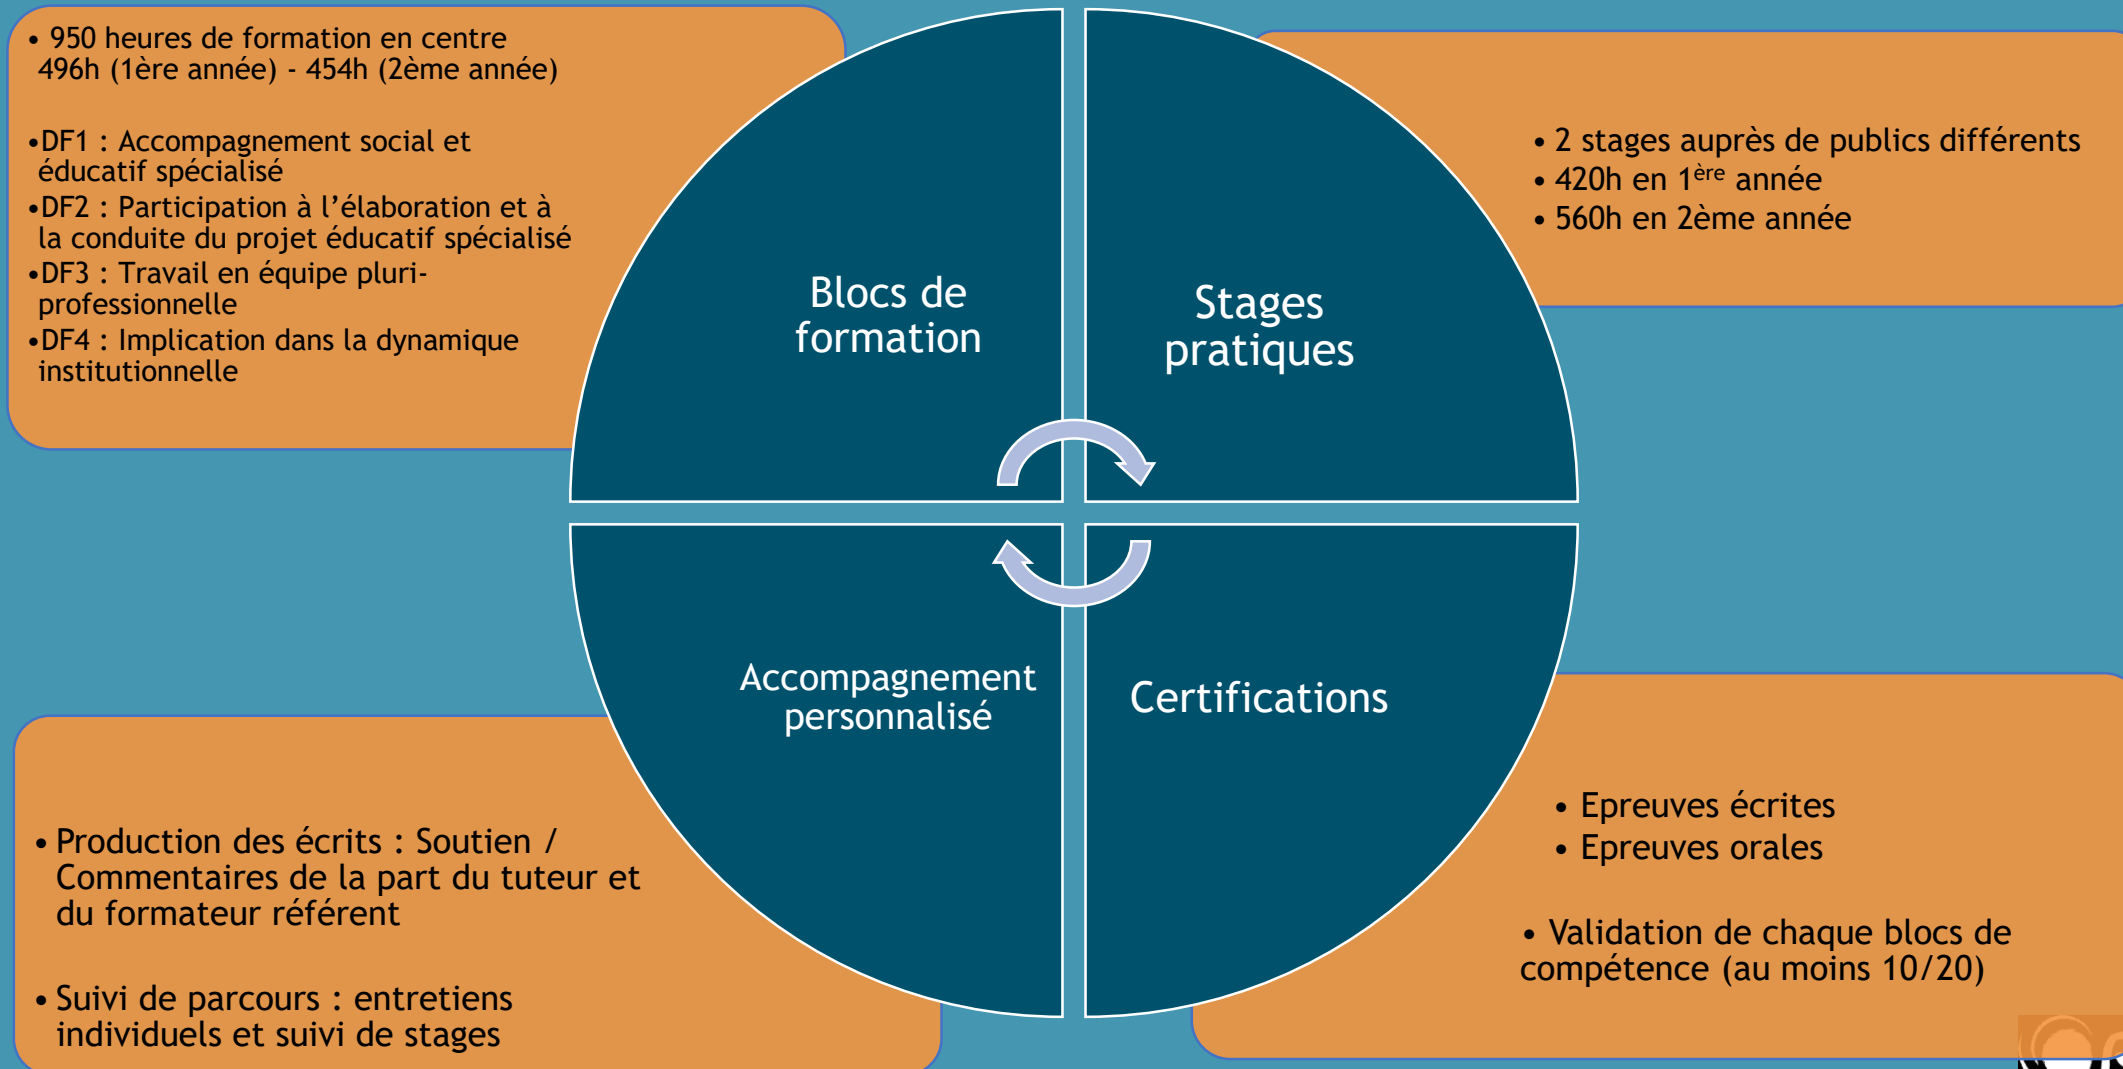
• 950 heures de formation en centre
496h (1ère année) - 454h (2ème année)

•DF1 : Accompagnement social et éducatif spécialisé
•DF2 : Participation à l'élaboration et à la conduite du projet éducatif spécialisé
•DF3 : Travail en équipe pluri-professionnelle
•DF4 : Implication dans la dynamique institutionnelle

Blocs de formation

Stages pratiques

• 2 stages auprès de publics différents
• 420h en 1$^{ère}$ année
• 560h en 2ème année

Accompagnement personnalisé

Certifications

• Production des écrits : Soutien / Commentaires de la part du tuteur et du formateur référent

• Suivi de parcours : entretiens individuels et suivi de stages

• Epreuves écrites
• Epreuves orales

• Validation de chaque blocs de compétence (au moins 10/20)